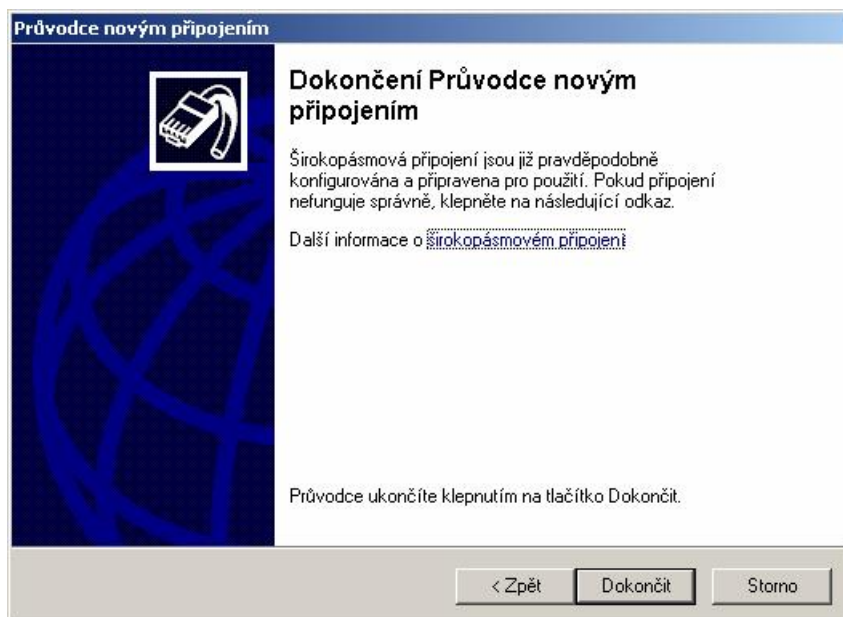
Průvodce novým připojením

Dokončení Průvodce novým připojením

Širokopásmová připojení jsou již pravděpodobně konfigurována a připravena pro použití. Pokud připojení nefunguje správně, klepněte na následující odkaz.

Další informace o širokopásmovém připojení

Průvodce ukončíte klepnutím na tlačítko Dokončit.

< Zpět
Dokončit
Storno